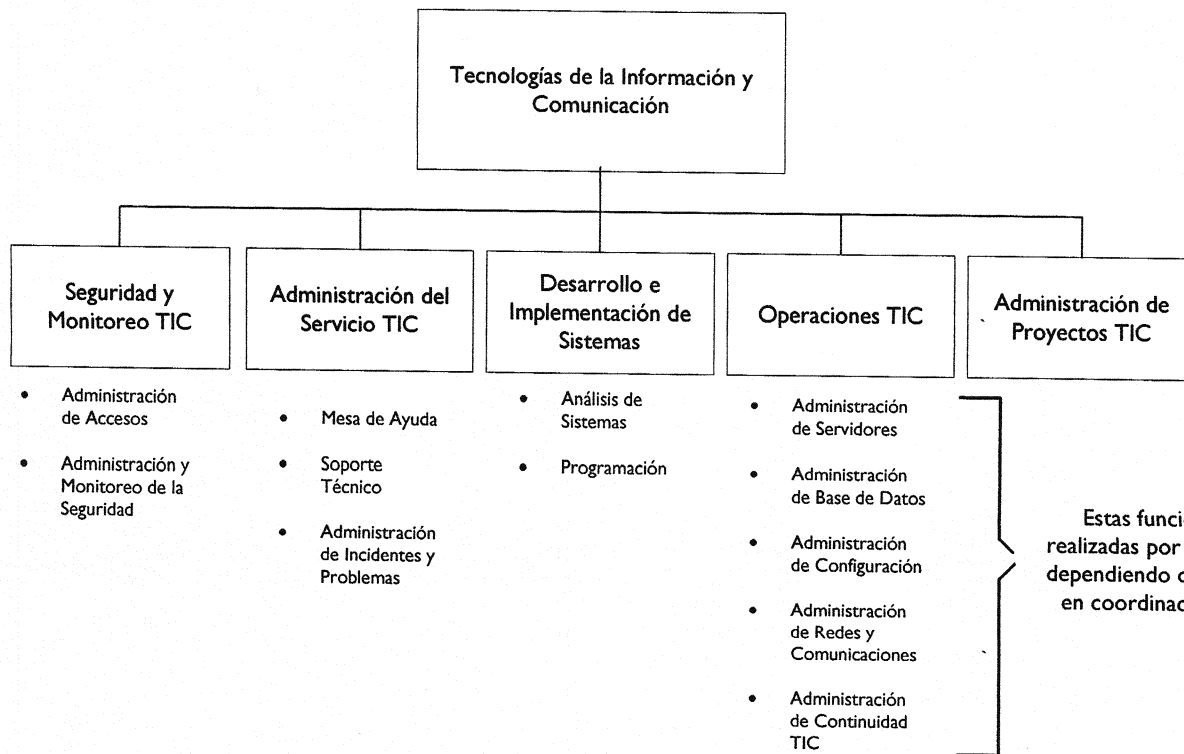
Tecnologías de la Información y Comunicación

Seguridad y Monitoreo TIC

- Administración de Accesos
- Administración y Monitoreo de la Seguridad

Administración del Servicio TIC

- Mesa de Ayuda
- Soporte Técnico
- Administración de Incidentes y Problemas

Desarrollo e Implementación de Sistemas

- Análisis de Sistemas
- Programación

Operaciones TIC

- Administración de Servidores
- Administración de Base de Datos
- Administración de Configuración
- Administración de Redes y Comunicaciones
- Administración de Continuidad TIC

Administración de Proyectos TIC

Estas funci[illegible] realizadas por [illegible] dependiendo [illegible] en coordinac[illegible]